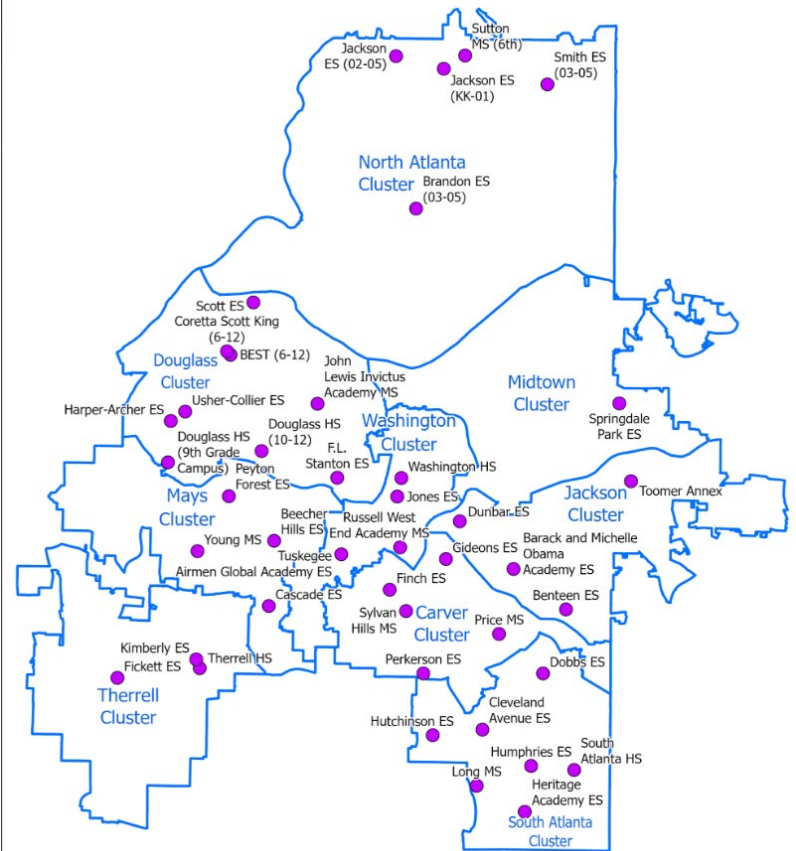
Sutton MS (6th)

Jackson ES (02-05)

Jackson ES (KK-01)

Smith ES (03-05)

North Atlanta Cluster

Brandon ES (03-05)

Scott ES

Coretta Scott King (6-12)

BEST (6-12)

Douglass Cluster

John Lewis Invictus Academy MS

Midtown Cluster

Harper-Archer ES

Usher-Collier ES

Washington Cluster

Springdale Park ES

Douglass HS (10-12)

Douglass HS (9th Grade Campus)

F.L. Stanton ES

Peyton Forest ES

Washington HS

Jones ES

Toomer Annex

Jackson Cluster

Mays Cluster

Beecher Hills ES

Russell West End Academy MS

Dunbar ES

Young MS

Tuskegee Airmen Global Academy ES

Gideons ES

Barack and Michelle Obama Academy ES

Finch ES

Cascade ES

Benteen ES

Sylvan Hills MS

Carver Cluster

Price MS

Kimberly ES

Fickett ES

Therrell HS

Perkerson ES

Dobbs ES

Therrell Cluster

Cleveland Avenue ES

Hutchinson ES

Humphries ES

South Atlanta HS

Long MS

Heritage Academy ES

South Atlanta Cluster